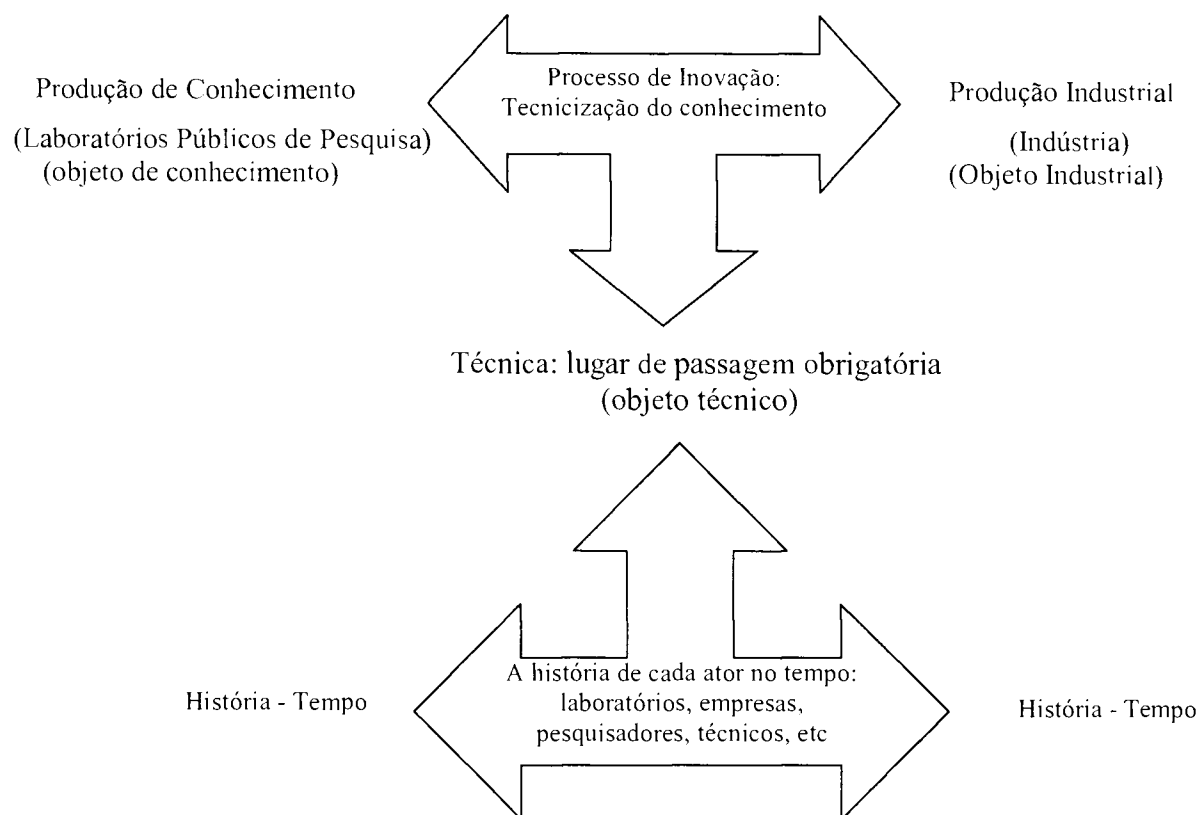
Produção de Conhecimento

(Laboratórios Públicos de Pesquisa)
(objeto de conhecimento)

Processo de Inovação:
Tecnicização do conhecimento

Produção Industrial

(Indústria)
(Objeto Industrial)

Técnica: lugar de passagem obrigatória
(objeto técnico)

História - Tempo

A história de cada ator no tempo:
laboratórios, empresas,
pesquisadores, técnicos, etc

História - Tempo